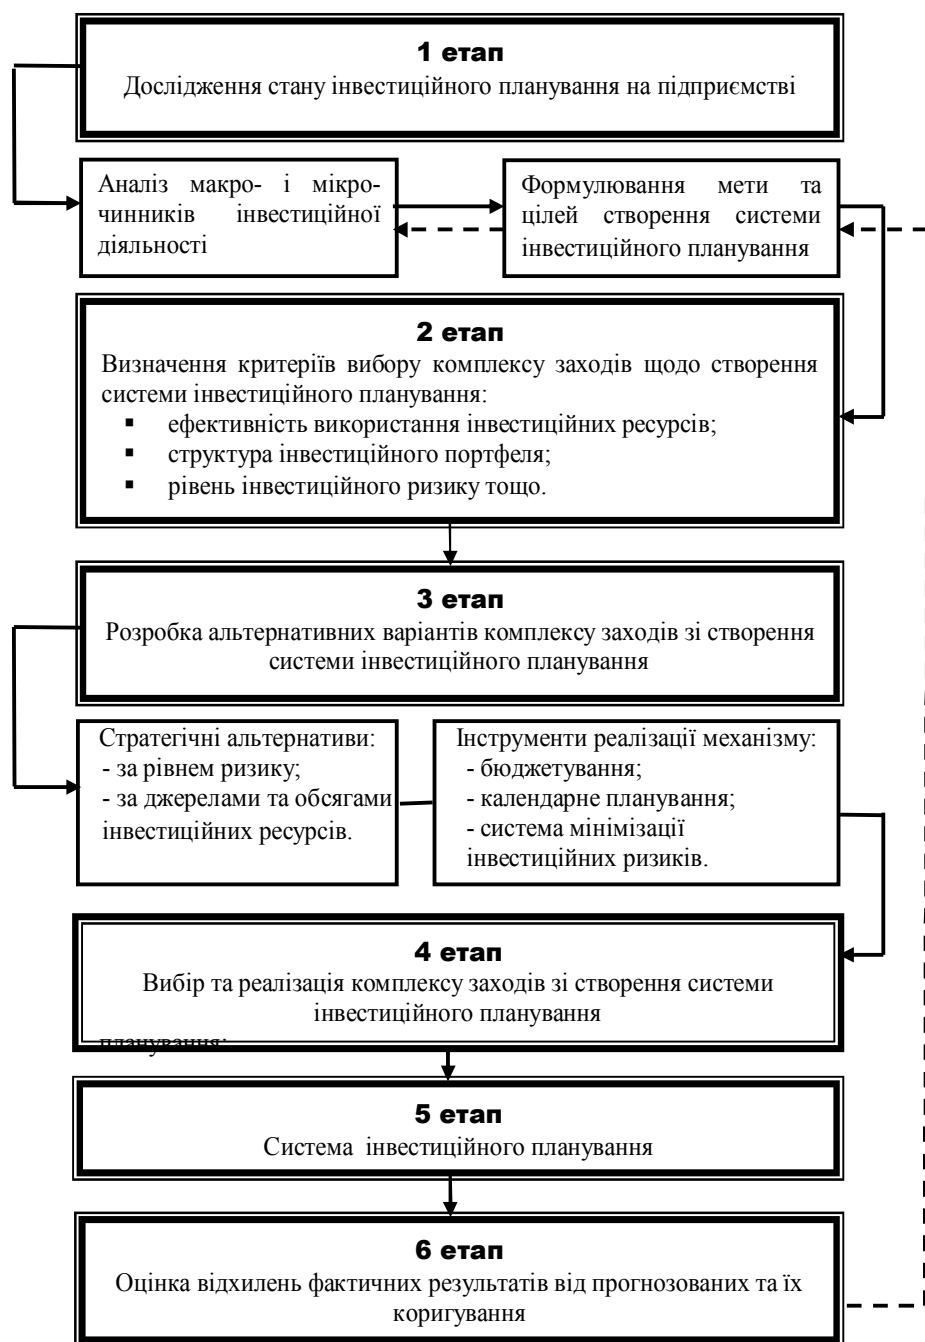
1 етап
Дослідження стану інвестиційного планування на підприємстві

Аналіз макро- і мікрочинників інвестиційної діяльності

Формулювання мети та цілей створення системи інвестиційного планування

2 етап
Визначення критеріїв вибору комплексу заходів щодо створення системи інвестиційного планування:
▪ ефективність використання інвестиційних ресурсів;
▪ структура інвестиційного портфеля;
▪ рівень інвестиційного ризику тощо.

3 етап
Розробка альтернативних варіантів комплексу заходів зі створення системи інвестиційного планування

Стратегічні альтернативи:
- за рівнем ризику;
- за джерелами та обсягами інвестиційних ресурсів.

Інструменти реалізації механізму:
- бюджетування;
- календарне планування;
- система мінімізації інвестиційних ризиків.

4 етап
Вибір та реалізація комплексу заходів зі створення системи інвестиційного планування
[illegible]

5 етап
Система інвестиційного планування

6 етап
Оцінка відхилень фактичних результатів від прогнозованих та їх коригування